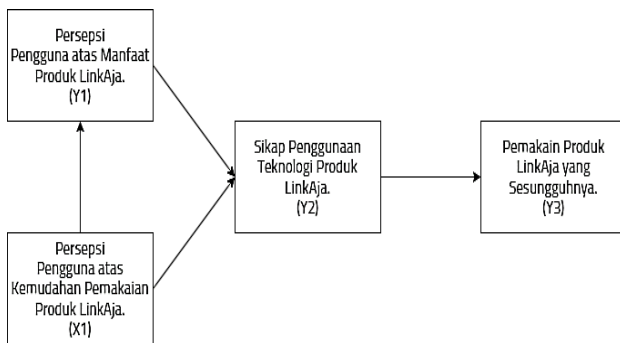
Persepsi Pengguna atas Manfaat Produk LinkAja. (Y1)

Persepsi Pengguna atas Kemudahan Pemakaian Produk LinkAja. (X1)

Sikap Penggunaan Teknologi Produk LinkAja. (Y2)

Pemakain Produk LinkAja yang Sesungguhnya. (Y3)